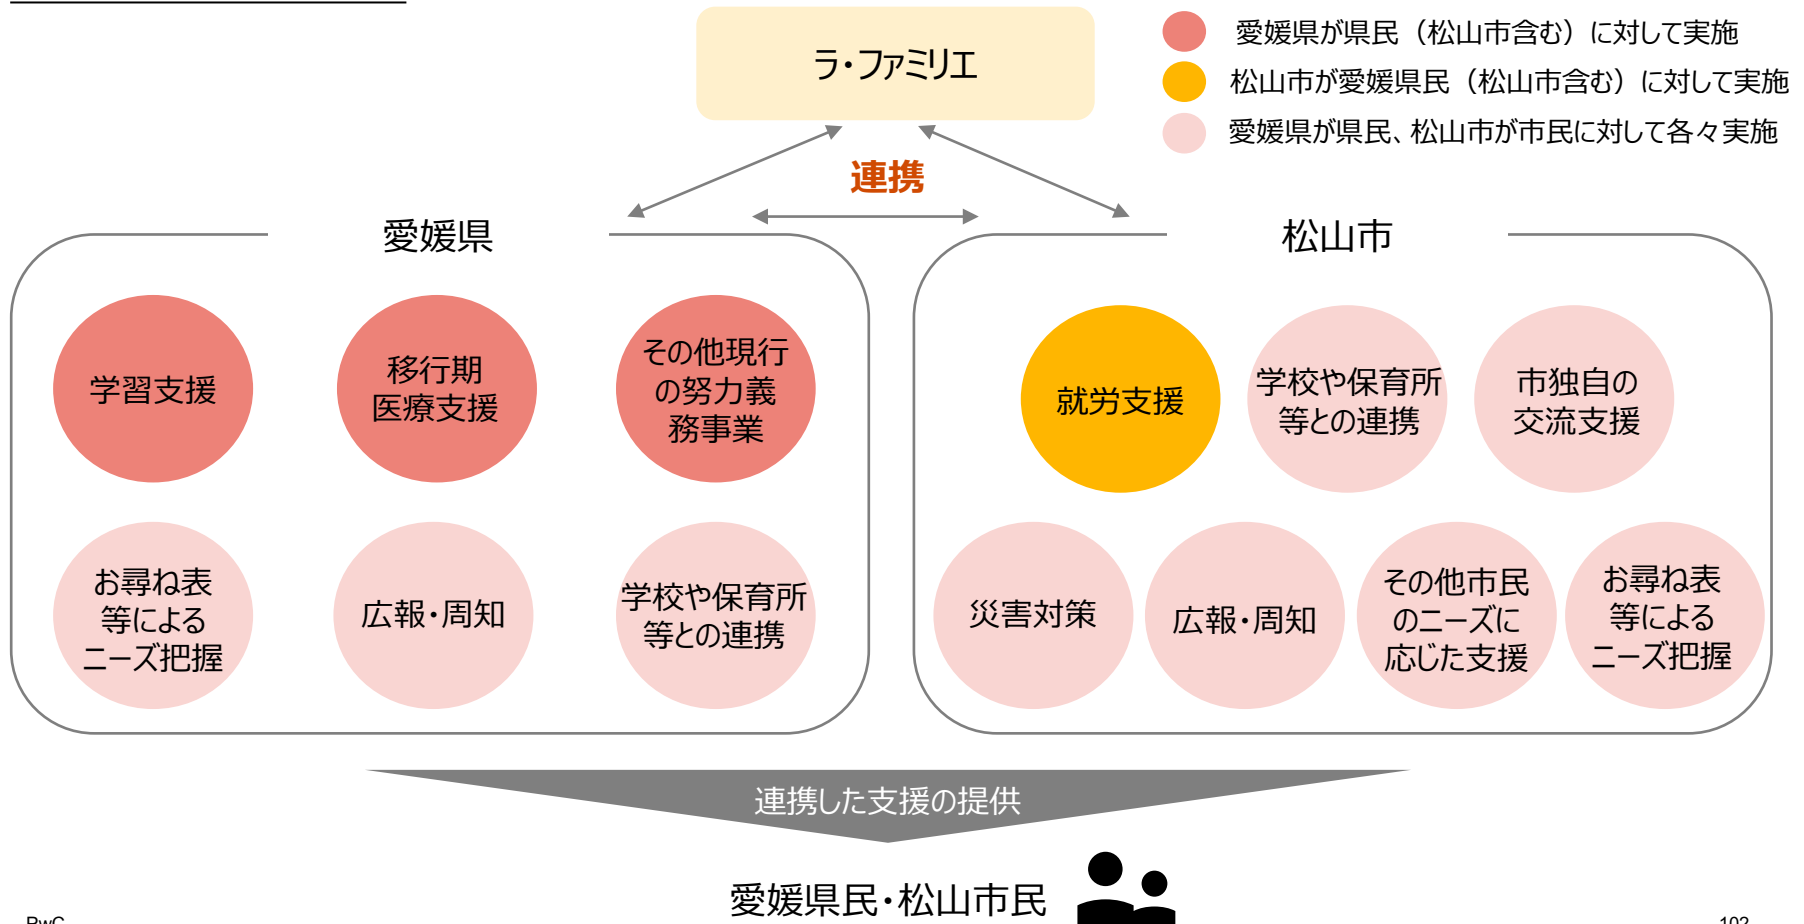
ラ・ファミリエ

愛媛県が県民（松山市含む）に対して実施
松山市が愛媛県民（松山市含む）に対して実施
愛媛県が県民、松山市が市民に対して各々実施

連携

愛媛県

学習支援
移行期医療支援
その他現行の努力義務事業
お尋ね表等によるニーズ把握
広報・周知
学校や保育所等との連携

松山市

就労支援
学校や保育所等との連携
市独自の交流支援
災害対策
広報・周知
その他市民のニーズに応じた支援
お尋ね表等によるニーズ把握

連携した支援の提供

愛媛県民・松山市民

PwC
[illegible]